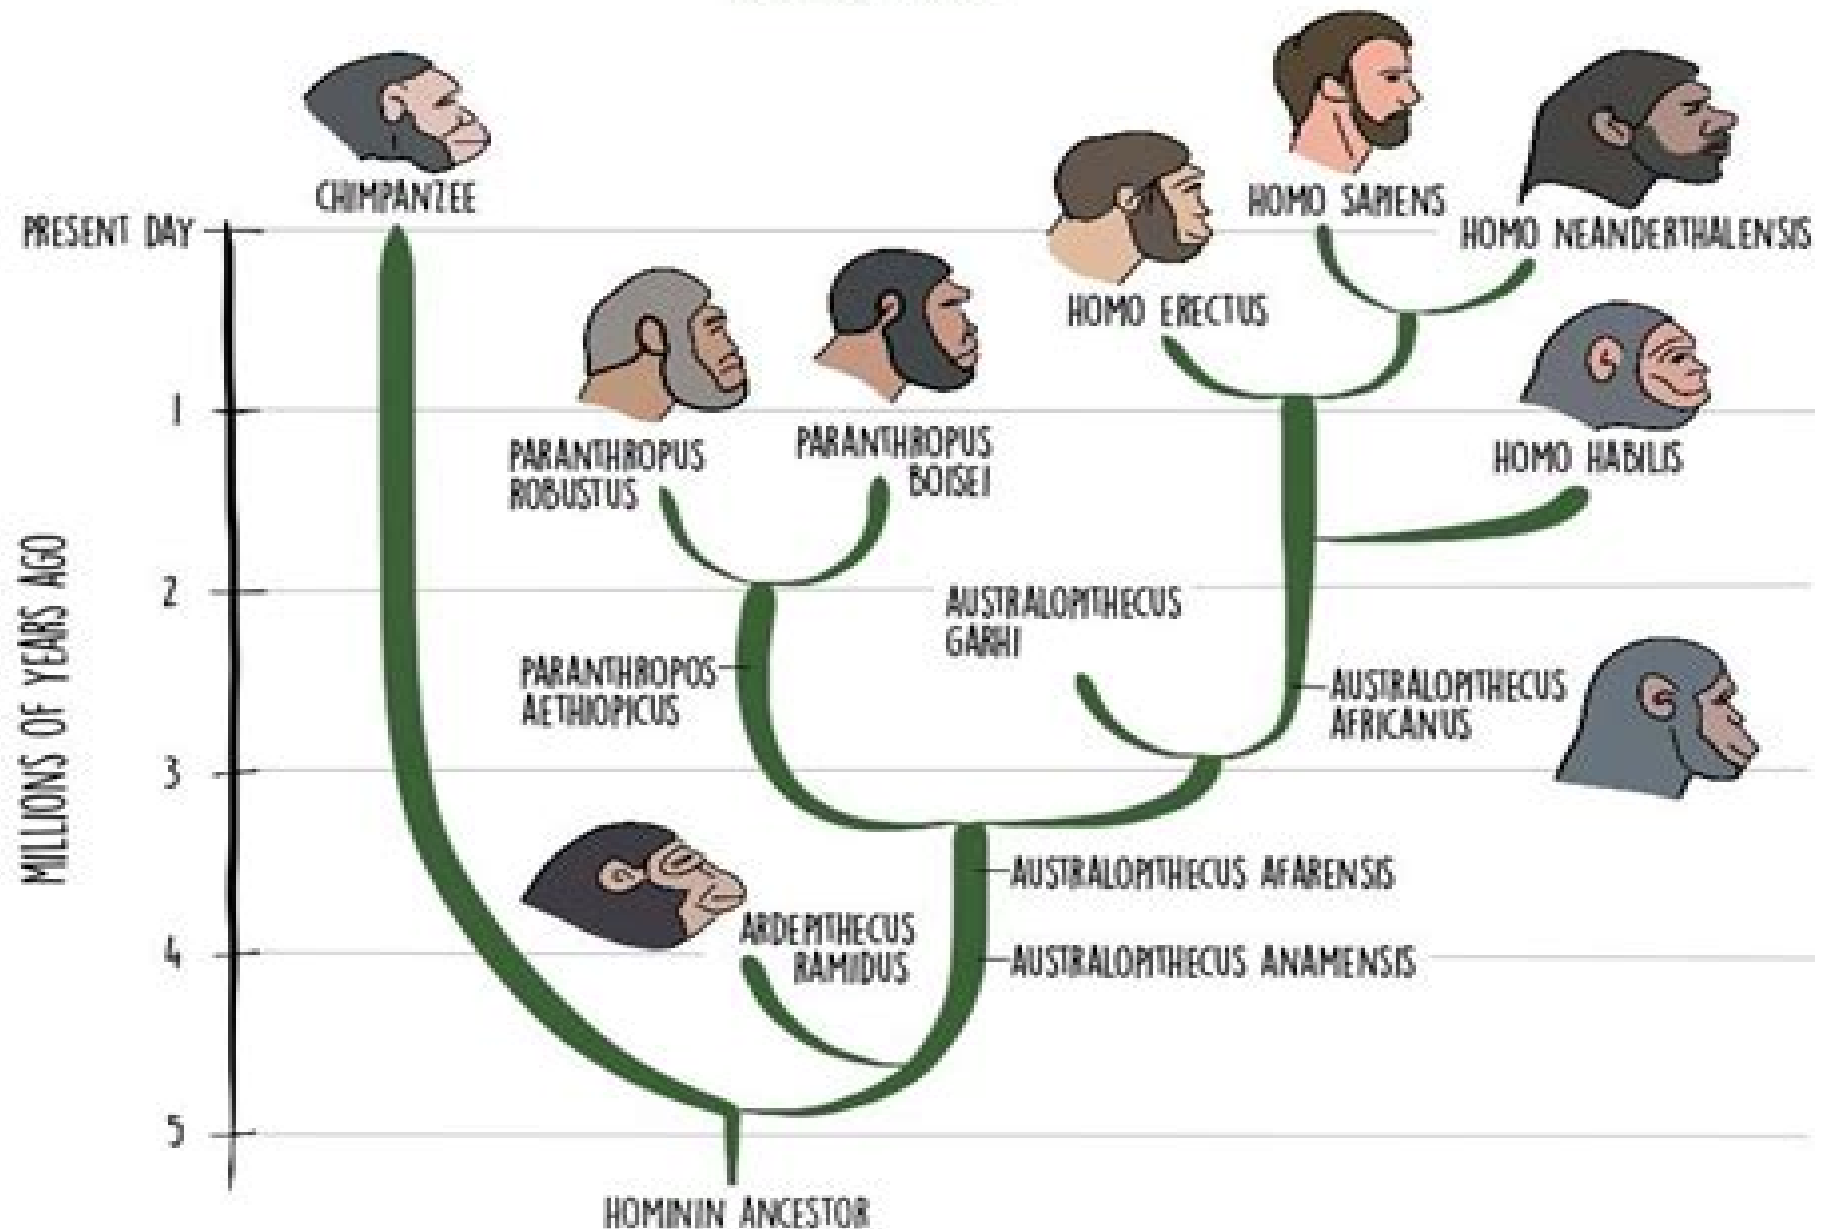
MILLIONS OF YEARS AGO

PRESENT DAY
1
2
3
4
5

CHIMPANZEE

HOMO SAPIENS

HOMO NEANDERTHALENSIS

HOMO ERECTUS

PARANTHROPUS ROBUSTUS

PARANTHROPUS BOISEI

HOMO HABILIS

AUSTRALOPITHECUS GARHI

PARANTHROPOS AETHIOPICUS

AUSTRALOPITHECUS AFRICANUS

AUSTRALOPITHECUS AFARENSIS

ARDEPITHECUS RAMIDUS

AUSTRALOPITHECUS ANAMENSIS

HOMININ ANCESTOR